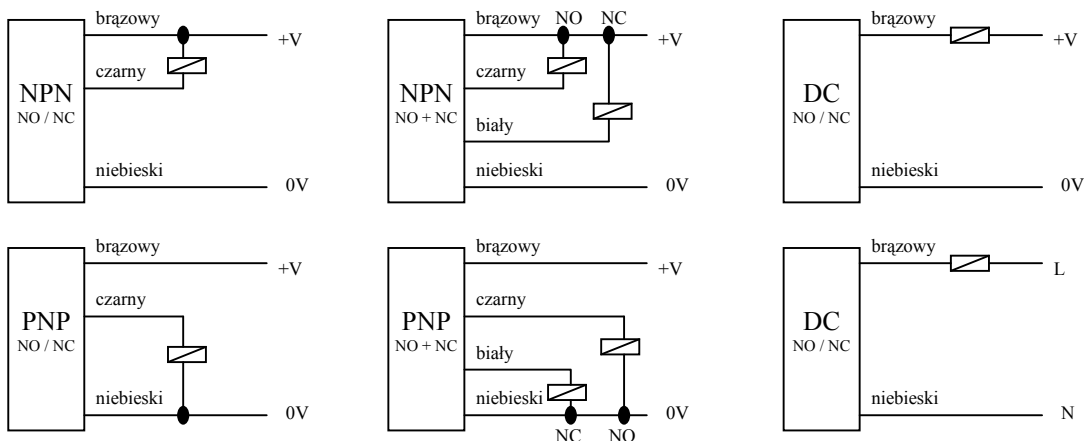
brązowy
+V
czarny
NPN
NO / NC
niebieski
0V

brązowy NO NC
+V
czarny
NPN
NO + NC
biały
niebieski
0V

brązowy
+V
DC
NO / NC
niebieski
0V

brązowy
+V
czarny
PNP
NO / NC
niebieski
0V

brązowy
+V
czarny
PNP
NO + NC
biały
niebieski
0V
NC NO

brązowy
L
DC
NO / NC
niebieski
N